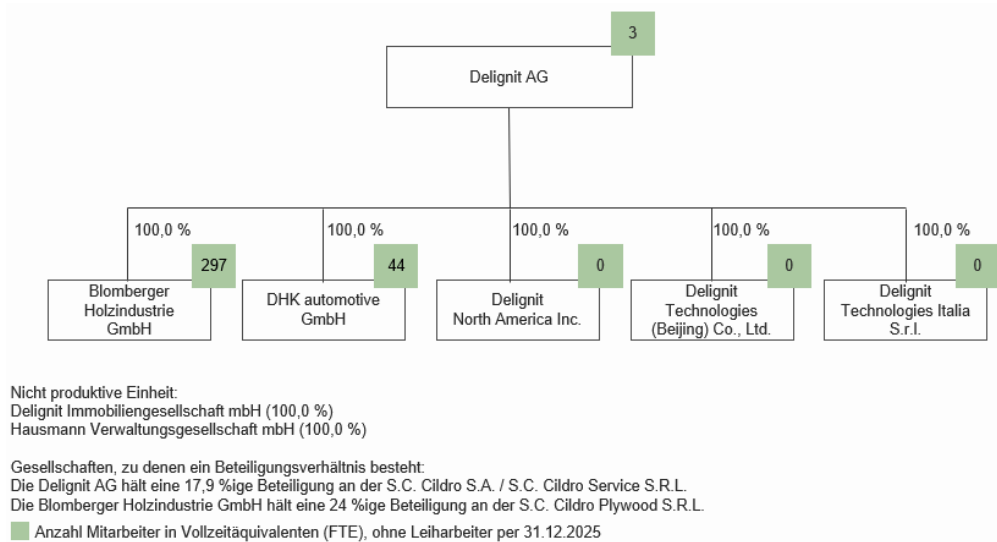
3

Delignit AG

100,0 %

297

Blomberger Holzindustrie GmbH

100,0 %

44

DHK automotive GmbH

100,0 %

0

Delignit North America Inc.

100,0 %

0

Delignit Technologies (Beijing) Co., Ltd.

100,0 %

0

Delignit Technologies Italia S.r.l.

Nicht produktive Einheit:
Delignit Immobiliengesellschaft mbH (100,0 %)
Hausmann Verwaltungsgesellschaft mbH (100,0 %)

Gesellschaften, zu denen ein Beteiligungsverhältnis besteht:
Die Delignit AG hält eine 17,9 %ige Beteiligung an der S.C. Cildro S.A. / S.C. Cildro Service S.R.L.
Die Blomberger Holzindustrie GmbH hält eine 24 %ige Beteiligung an der S.C. Cildro Plywood S.R.L.

Anzahl Mitarbeiter in Vollzeitäquivalenten (FTE), ohne Leiharbeiter per 31.12.2025